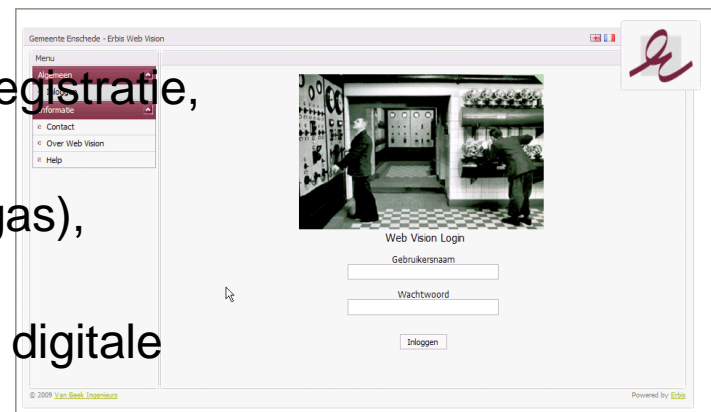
Gemeente Enschede - Erbis Web Vision

Menu

Algemeen

egistratie,

nformatie

Contact

Over Web Vision

Help

gas),

digitale

Web Vision Login

Gebruikersnaam

Wachtwoord

Inloggen

© 2009 Van Beek Ingenieurs

Powered by Erbis